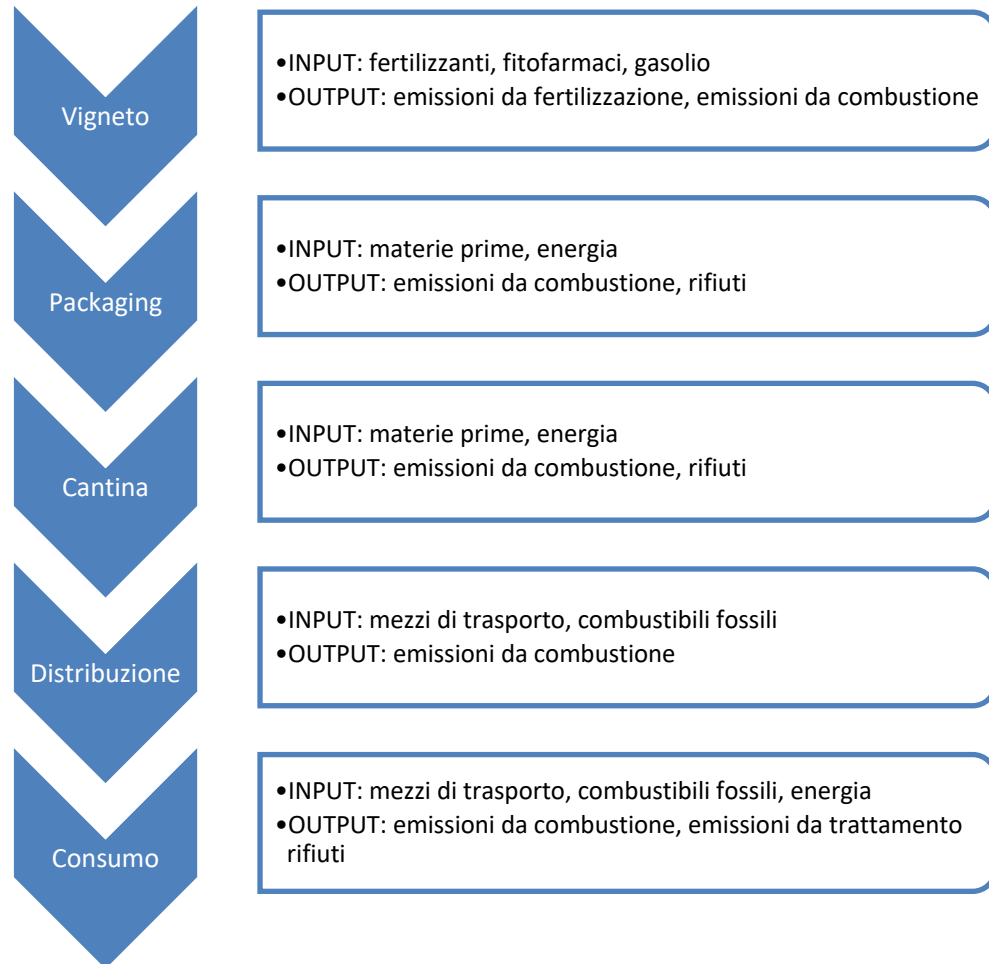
Vigneto

•INPUT: fertilizzanti, fitofarmaci, gasolio
•OUTPUT: emissioni da fertilizzazione, emissioni da combustione

Packaging

•INPUT: materie prime, energia
•OUTPUT: emissioni da combustione, rifiuti

Cantina

•INPUT: materie prime, energia
•OUTPUT: emissioni da combustione, rifiuti

Distribuzione

•INPUT: mezzi di trasporto, combustibili fossili
•OUTPUT: emissioni da combustione

Consumo

•INPUT: mezzi di trasporto, combustibili fossili, energia
•OUTPUT: emissioni da combustione, emissioni da trattamento rifiuti